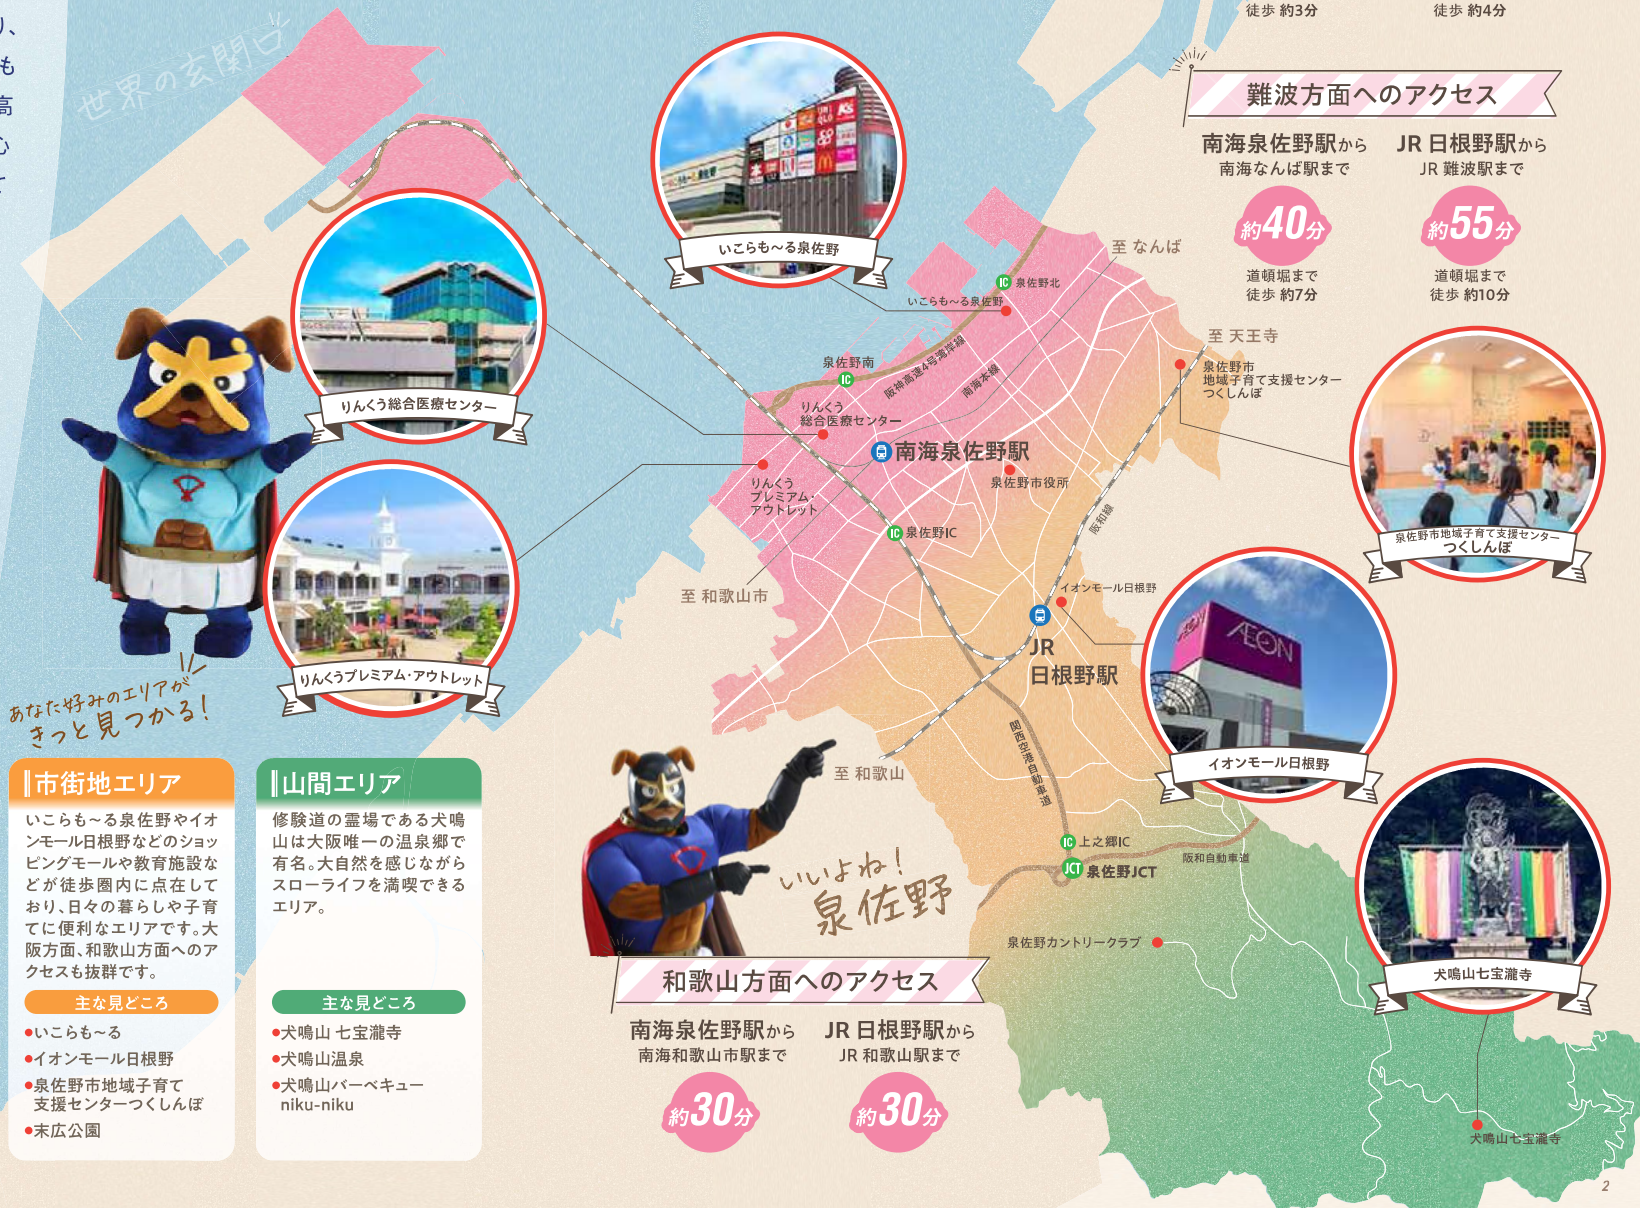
り、
も
高
心
て

世界の玄関口

徒歩 約3分
徒歩 約4分

難波方面へのアクセス

南海泉佐野駅から
南海なんば駅まで
約40分
道頓堀まで
徒歩 約7分

JR 日根野駅から
JR 難波駅まで
約55分
道頓堀まで
徒歩 約10分

いこらも～る泉佐野
りんくう総合医療センター
りんくうプレミアム･アウトレット
泉佐野市地域子育て支援センター つくしんぼ
イオンモール日根野
犬鳴山七宝瀧寺

至 なんば
泉佐野北
いこらも～る泉佐野
至 天王寺
泉佐野市 地域子育て支援センター つくしんぼ
泉佐野南
阪神高速4号湾岸線
南海本線
りんくう 総合医療センター
南海泉佐野駅
泉佐野市役所
りんくう プレミアム・ アウトレット
泉佐野IC
阪和線
至 和歌山市
イオンモール日根野
JR 日根野駅
関西空港自動車道
至 和歌山
上之郷IC
泉佐野JCT
阪和自動車道
泉佐野カントリークラブ
犬鳴山七宝瀧寺

あなた好みのエリアが きっと見つかる!

いいよね! 泉佐野

|市街地エリア
いこらも～る泉佐野やイオンモール日根野などのショッピングモールや教育施設などが徒歩圏内に点在しており、日々の暮らしや子育てに便利なエリアです。大阪方面、和歌山方面へのアクセスも抜群です。
主な見どころ
●いこらも～る
●イオンモール日根野
●泉佐野市地域子育て支援センターつくしんぼ
●末広公園

|山間エリア
修験道の霊場である犬鳴山は大阪唯一の温泉郷で有名。大自然を感じながらスローライフを満喫できるエリア。
主な見どころ
●犬鳴山 七宝瀧寺
●犬鳴山温泉
●犬鳴山バーベキュー niku-niku

和歌山方面へのアクセス

南海泉佐野駅から
南海和歌山市駅まで
約30分

JR 日根野駅から
JR 和歌山駅まで
約30分

2